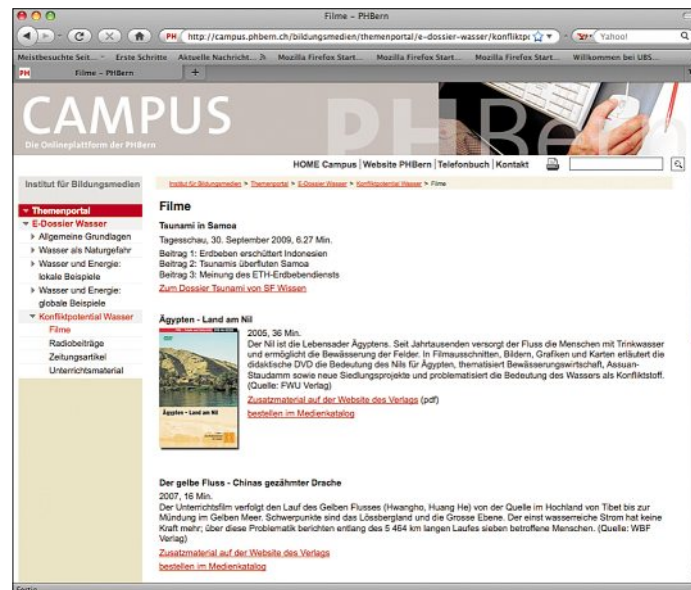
Filme – PHBern

http://campus.phbern.ch/bildungsmedien/themenportal/e-dossier-wasser/konfliktp

Yahoo!

Meistbesuchte Seit... Erste Schritte Aktuelle Nachricht... Mozilla Firefox Start... Mozilla Firefox Start... Mozilla Firefox Start... Willkommen bei UBS...

Filme – PHBern

CAMPUS

Die Onlineplattform der PHBern

PHBern

HOME Campus | Website PHBern | Telefonbuch | Kontakt

Institut für Bildungsmedien

Institut für Bildungsmedien > Themenportal > E-Dossier Wasser > Konfliktpotential Wasser > Filme

Themenportal
E-Dossier Wasser
Allgemeine Grundlagen
Wasser als Naturgefahr
Wasser und Energie: lokale Beispiele
Wasser und Energie: globale Beispiele
Konfliktpotential Wasser
Filme
Radiobeiträge
Zeitungsartikel
Unterrichtsmaterial

Filme

Tsunami in Samoa

Tagesschau, 30. September 2009, 6.27 Min.
Beitrag 1: Erdbeben erschüttert Indonesien
Beitrag 2: Tsunamis überfluten Samoa
Beitrag 3: Meinung des ETH-Erdbebendiensts
Zum Dossier Tsunami von SF Wissen

Ägypten - Land am Nil

Ägypten – Land am Nil

2005, 36 Min.
Der Nil ist die Lebensader Ägyptens. Seit Jahrtausenden versorgt der Fluss die Menschen mit Trinkwasser und ermöglicht die Bewässerung der Felder. In Filmausschnitten, Bildern, Grafiken und Karten erläutert die didaktische DVD die Bedeutung des Nils für Ägypten, thematisiert Bewässerungswirtschaft, Assuan-Staudamm sowie neue Siedlungsprojekte und problematisiert die Bedeutung des Wassers als Konfliktstoff. (Quelle: FWU Verlag)
Zusatzmaterial auf der Website des Verlags (pdf)
bestellen im Medienkatalog

Der gelbe Fluss - Chinas gezähmter Drache

2007, 16 Min.
Der Unterrichtsfilm verfolgt den Lauf des Gelben Flusses (Hwangho, Huang He) von der Quelle im Hochland von Tibet bis zur Mündung im Gelben Meer. Schwerpunkte sind das Lössbergland und die Grosse Ebene. Der einst wasserreiche Strom hat keine Kraft mehr; über diese Problematik berichten entlang des 5 464 km langen Laufes sieben betroffene Menschen. (Quelle: WBF Verlag)
Zusatzmaterial auf der Website des Verlags
bestellen im Medienkatalog

Fertig